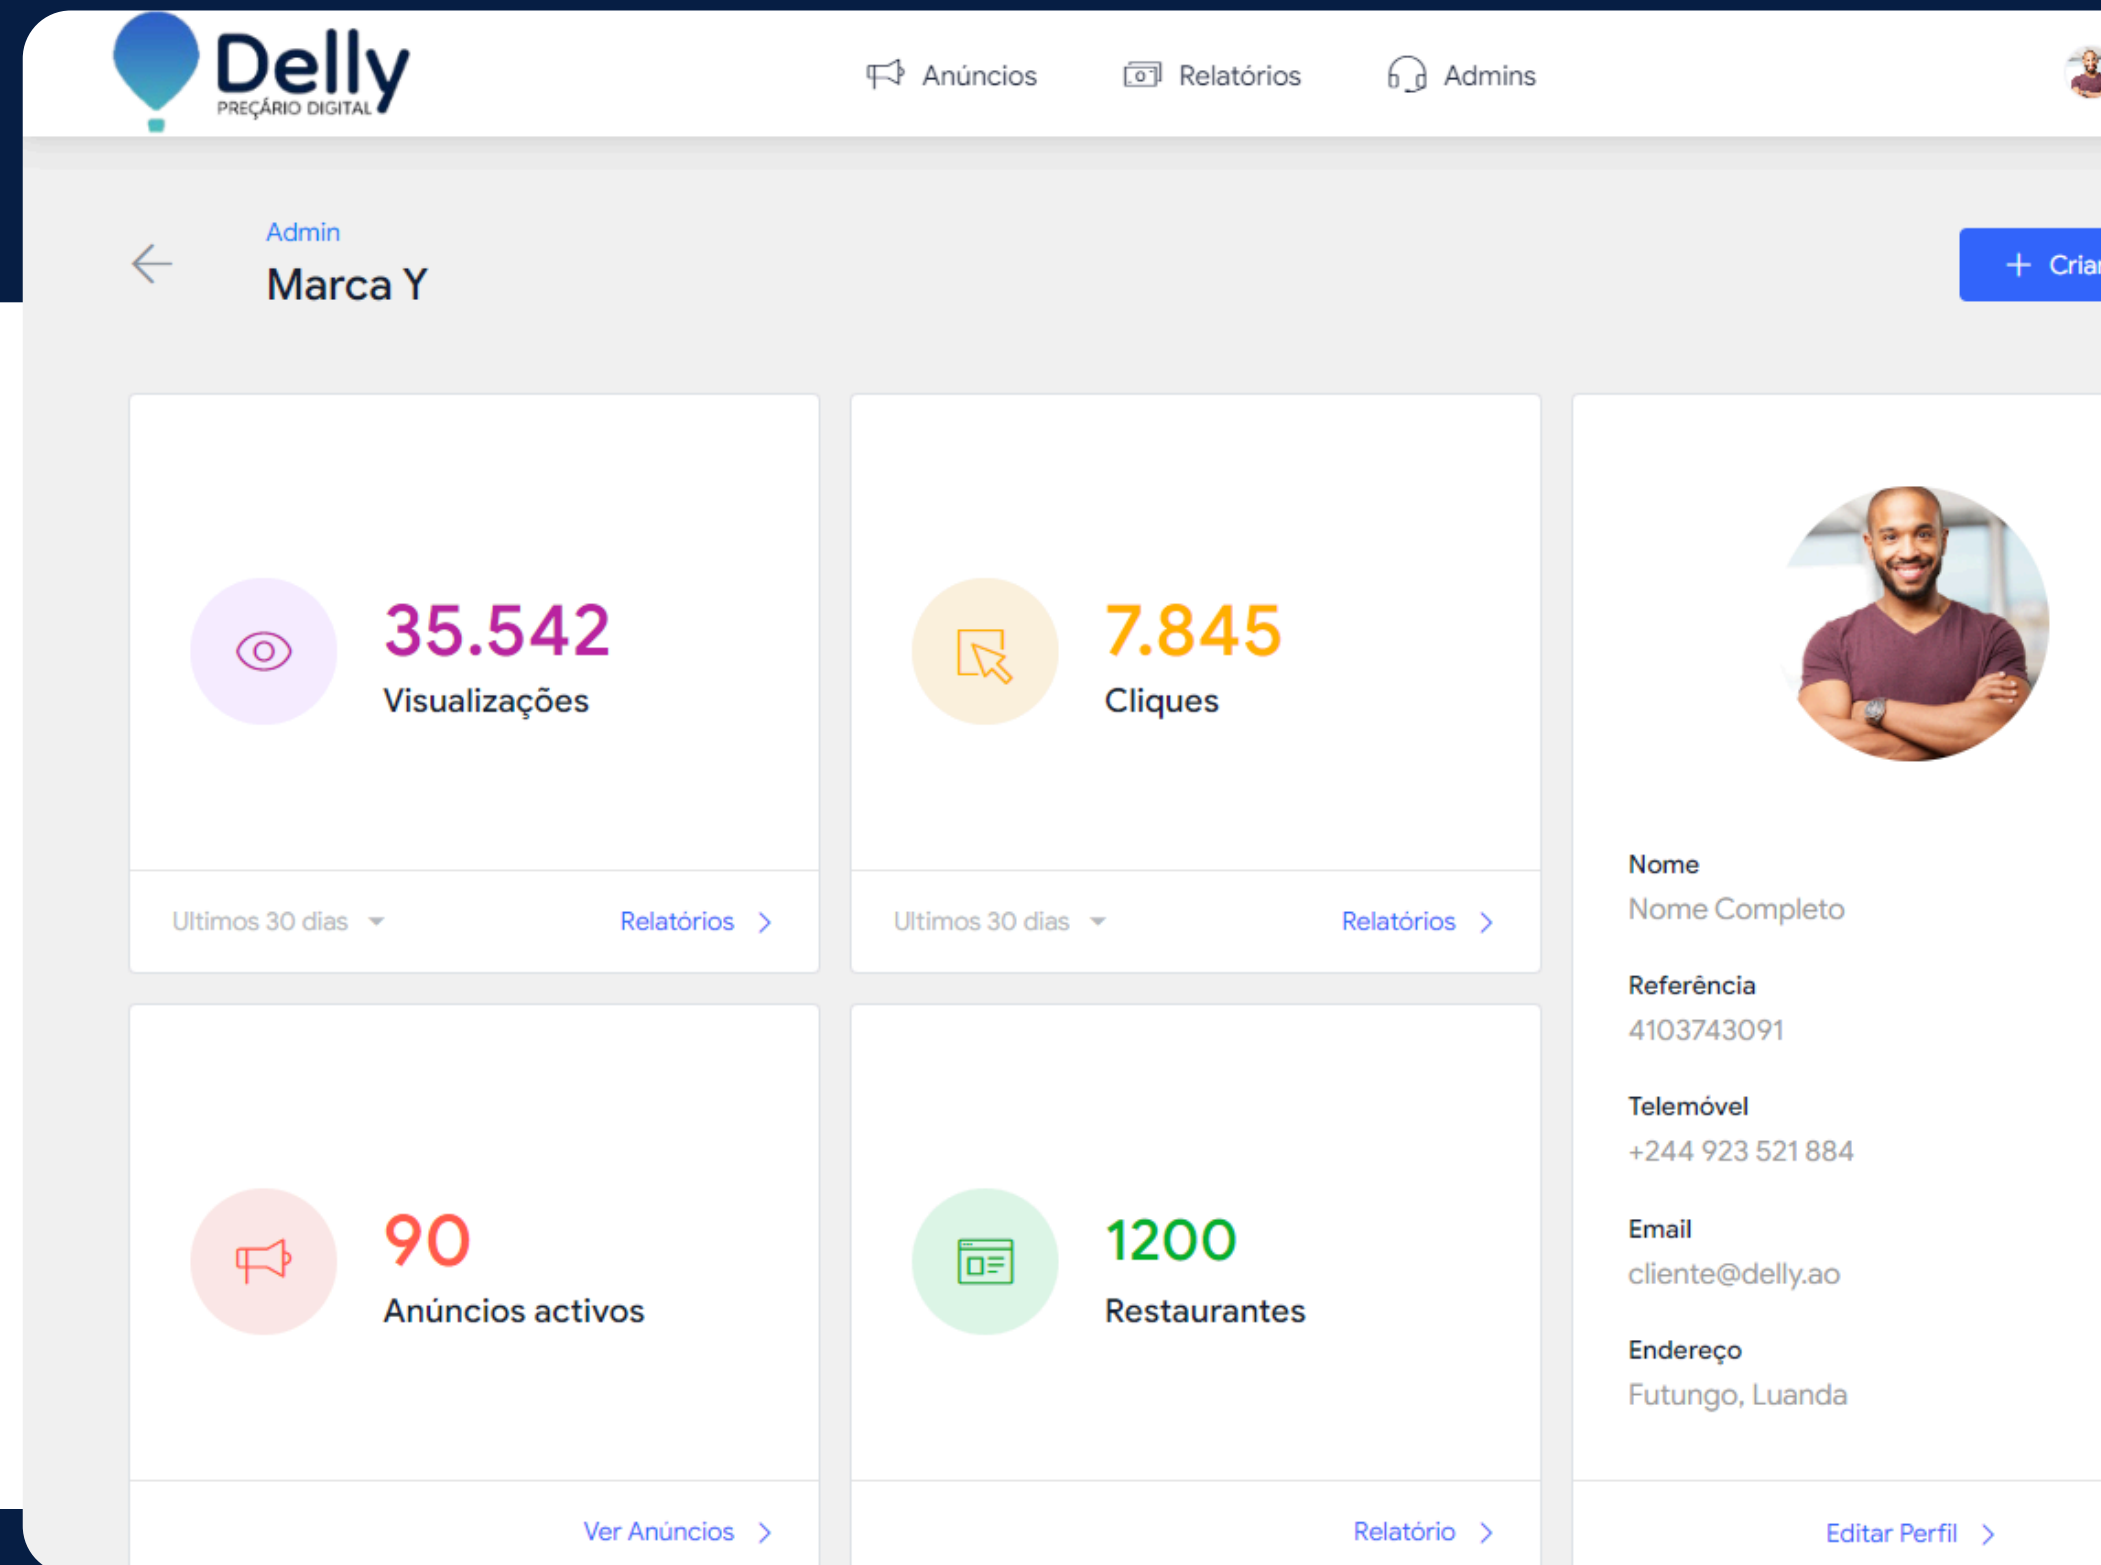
Delly
PREÇÁRIO DIGITAL

Anúncios Relatórios Admins

Admin
Marca Y

+ Criar

35.542
Visualizações

Ultimos 30 dias Relatórios

7.845
Cliques

Ultimos 30 dias Relatórios

Nome
Nome Completo

Referência
4103743091

Telemóvel
+244 923 521 884

Email
cliente@delly.ao

Endereço
Futungo, Luanda

90
Anúncios activos

Ver Anúncios

1200
Restaurantes

Relatório

Editar Perfil